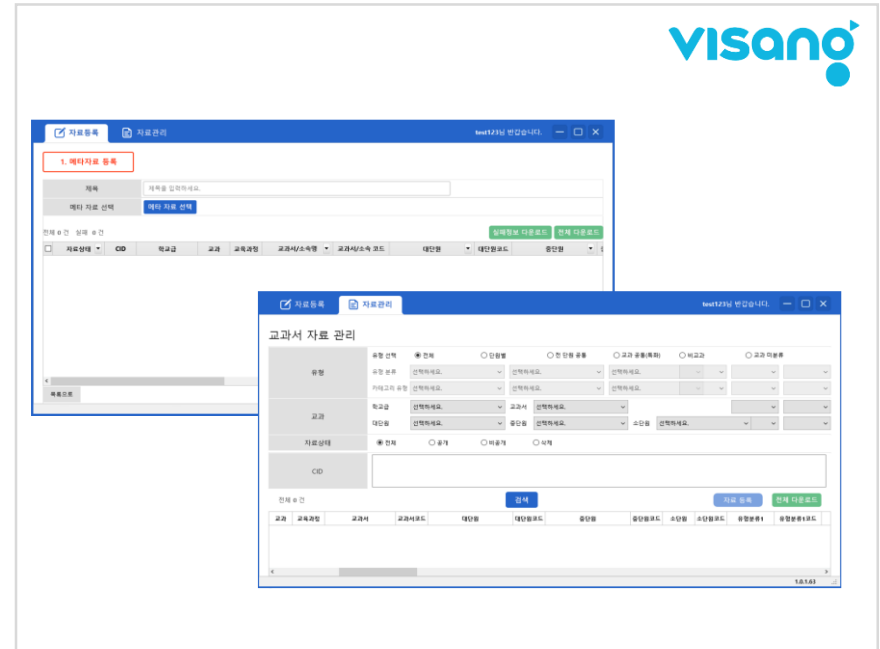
visang

자료등록 자료관리 test123님 반갑습니다.

1. 메타자료 등록

| 제목 | 제목을 입력하세요. |
|---|---|
| 메타 자료 선택 | 메타 자료 선택 |

전체 0 건 실패 0 건 실패정보 다운로드 전체 다운로드

| 자료상태 | CID | 학교급 | 교과 | 교육과정 | 교과서/소속명 | 교과서/소속 코드 | 대단원 | 대단원코드 | 중단원 |
|---|---|---|---|---|---|---|---|---|---|

목록으로

자료등록 자료관리 test123님 반갑습니다.

교과서 자료 관리

유형 선택 전체 단원별 한 단원 공통 교과 공통(특화) 비교과 교과 미분류
유형
유형 분류 선택하세요. 선택하세요. 선택하세요.
카테고리 유형 선택하세요. 선택하세요. 선택하세요.
교과
학교급 선택하세요. 교과서 선택하세요.
대단원 선택하세요. 중단원 선택하세요. 소단원 선택하세요.
자료상태 전체 공개 비공개 삭제
CID

전체 0 건 검색 자료 등록 전체 다운로드

| 교과 | 교육과정 | 교과서 | 교과서코드 | 대단원 | 대단원코드 | 중단원 | 중단원코드 | 소단원 | 소단원코드 | 유형분류1 | 유형분류1코드 |
|---|---|---|---|---|---|---|---|---|---|---|---|

1.0.1.63